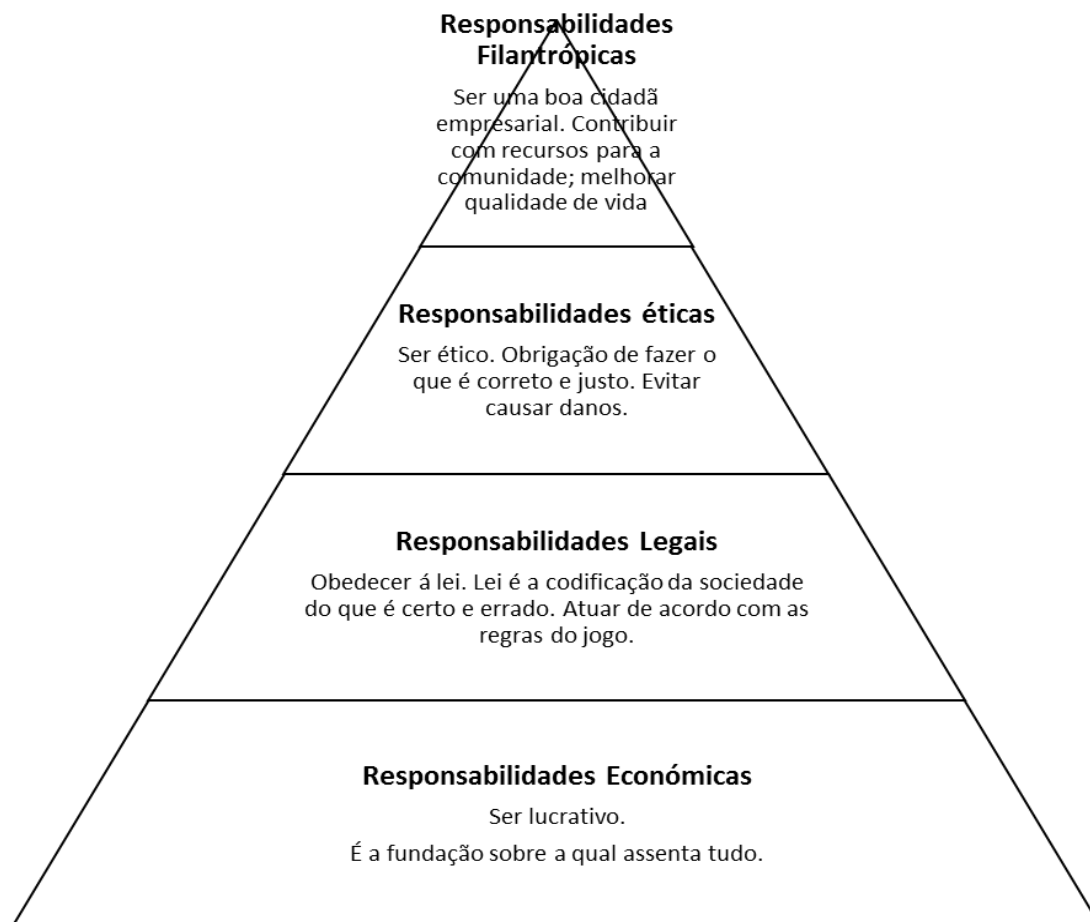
Responsabilidades Filantrópicas

Ser uma boa cidadã empresarial. Contribuir com recursos para a comunidade; melhorar qualidade de vida

Responsabilidades éticas

Ser ético. Obrigação de fazer o que é correto e justo. Evitar causar danos.

Responsabilidades Legais

Obedecer à lei. Lei é a codificação da sociedade do que é certo e errado. Atuar de acordo com as regras do jogo.

Responsabilidades Económicas

Ser lucrativo.

É a fundação sobre a qual assenta tudo.